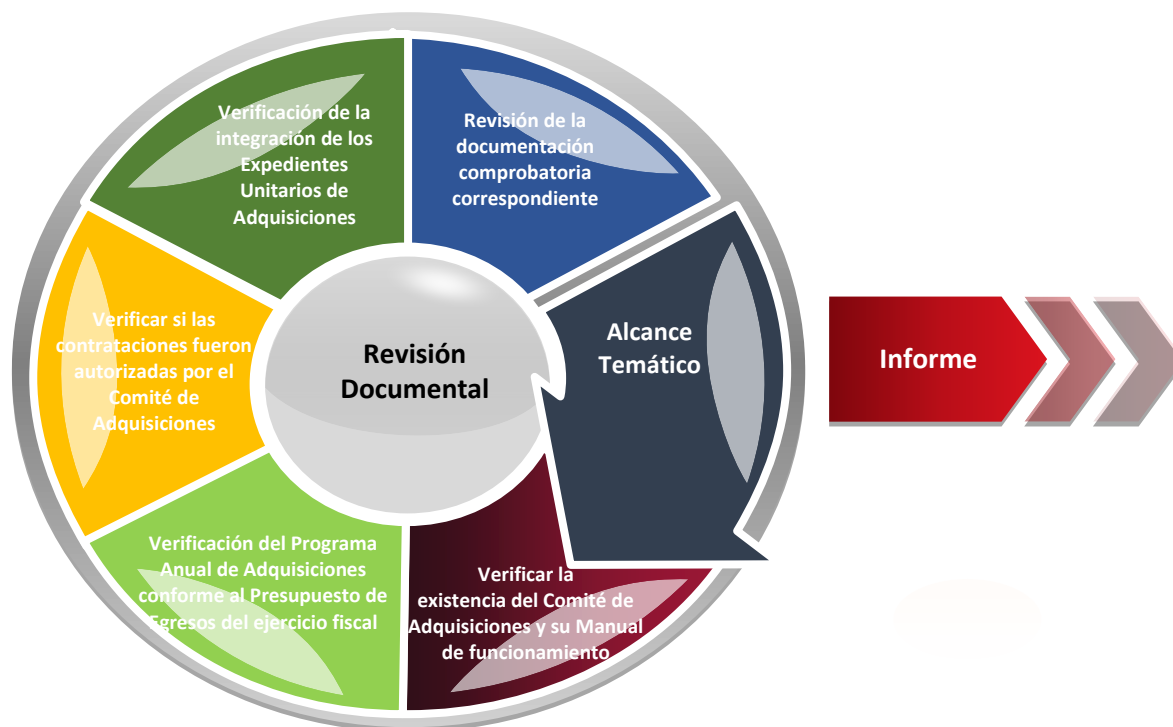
Verificación de la integración de los Expedientes Unitarios de Adquisiciones

Revisión de la documentación comprobatoria correspondiente

Verificar si las contrataciones fueron autorizadas por el Comité de Adquisiciones

Revisión Documental

Alcance Temático

Informe

Verificación del Programa Anual de Adquisiciones conforme al Presupuesto de Egresos del ejercicio fiscal

Verificar la existencia del Comité de Adquisiciones y su Manual de funcionamiento